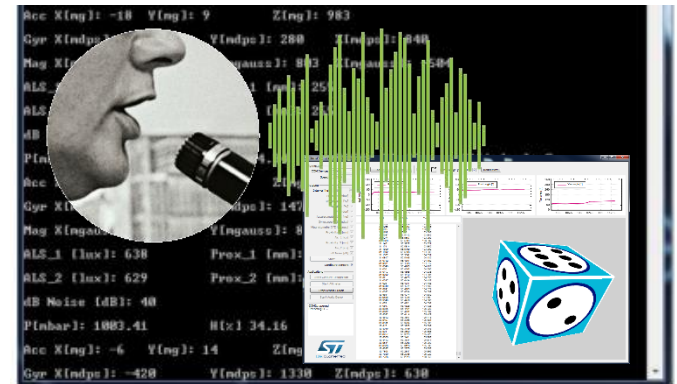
Acc X[mg]: -18 Y[mg]: 9 Z[mg]: 983

Gyr X[mdps]: 280 Y[mdps]: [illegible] Z[mdps]: 840

Mag X[mgauss]: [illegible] Y[mgauss]: 803 Z[mgauss]: 504

ALS_1 [lux]: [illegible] [mm]: 25

ALS_2 [lux]: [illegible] [mm]: 25

dB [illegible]

P[mbar]: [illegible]

Acc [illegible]

Gyr X[mdps]: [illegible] Y[mdps]: 147

Mag X[mgauss]: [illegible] Y[mgauss]: 8

ALS_1 [lux]: 638 Prox_1 [mm]:

ALS_2 [lux]: 629 Prox_2 [mm]:

dB Noise [dB]: 40

P[mbar]: 1003.41 H[%] 34.16

Acc X[mg]: -6 Y[mg]: 14 Z[mg]

Gyr X[mdps]: -420 Y[mdps]: 1330 Z[mdps]: 630